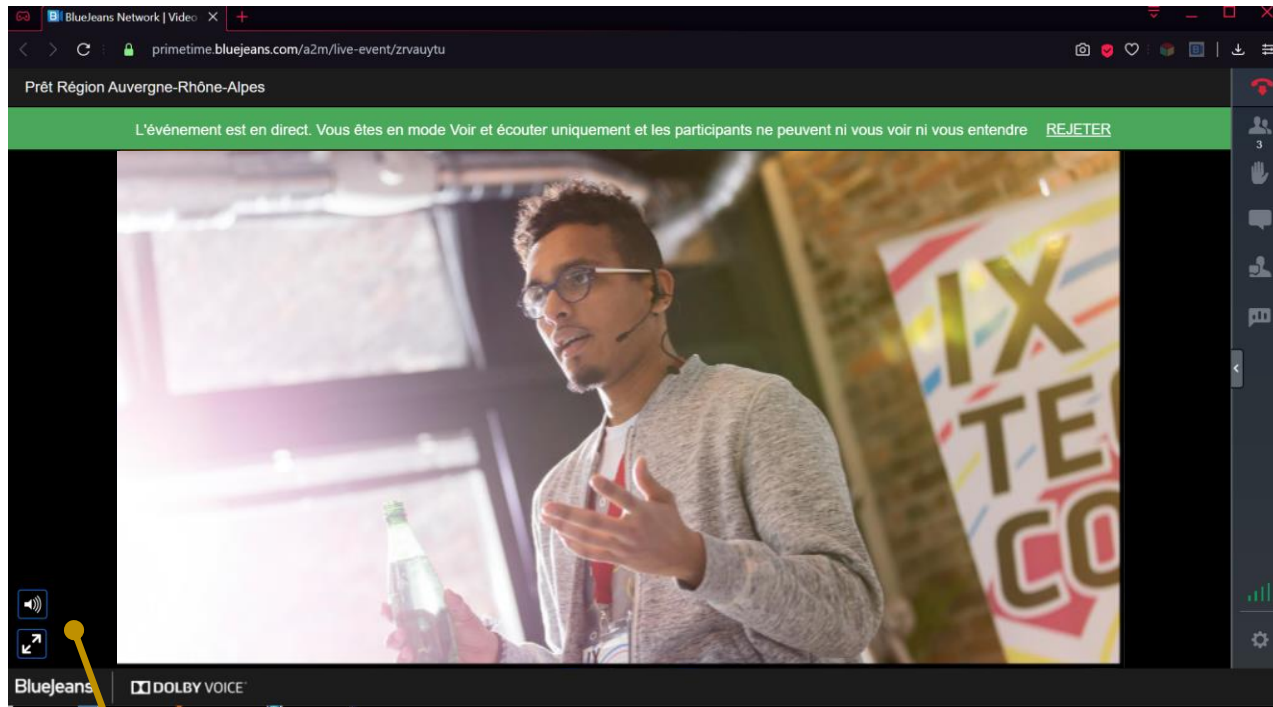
BlueJeans Network | Video

primetime.bluejeans.com/a2m/live-event/zrvauytu

Prêt Région Auvergne-Rhône-Alpes

L'événement est en direct. Vous êtes en mode Voir et écouter uniquement et les participants ne peuvent ni vous voir ni vous entendre REJETER

3

IX
TE
CO

BlueJeans DOLBY VOICE